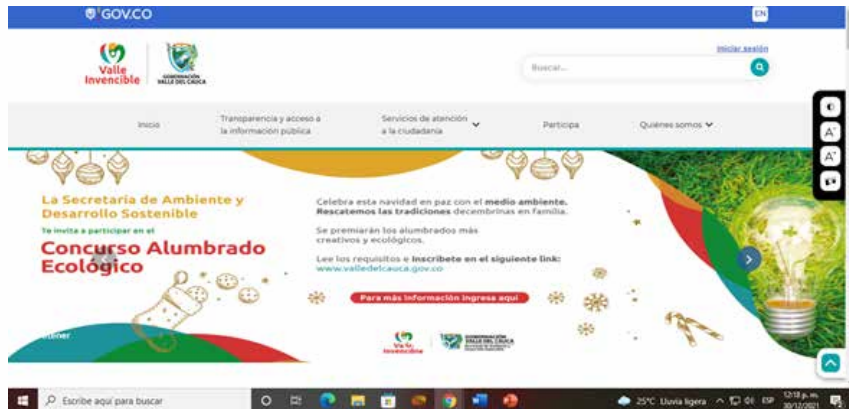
GOV.CO

EN

Iniciar sesión

Valle Invencible

GOBERNACIÓN VALLE DEL CAUCA

Buscar...

Inicio

Transparencia y acceso a la información pública

Servicios de atención a la ciudadanía

Participa

Quiénes somos

A⁻

A⁺

La Secretaría de Ambiente y Desarrollo Sostenible

Te invita a participar en el

Concurso Alumbrado Ecológico

Celebra esta navidad en paz con el medio ambiente. Rescatemos las tradiciones decembrinas en familia.

Se premiarán los alumbrados más creativos y ecológicos.

Lee los requisitos e Inscríbete en el siguiente link: www.valledelcauca.gov.co

Para más información ingresa aquí

Valle Invencible

GOBERNACIÓN VALLE DEL CAUCA

Escribe aquí para buscar

25°C Lluvia ligera

ESP

12:18 p. m.

30/12/2021